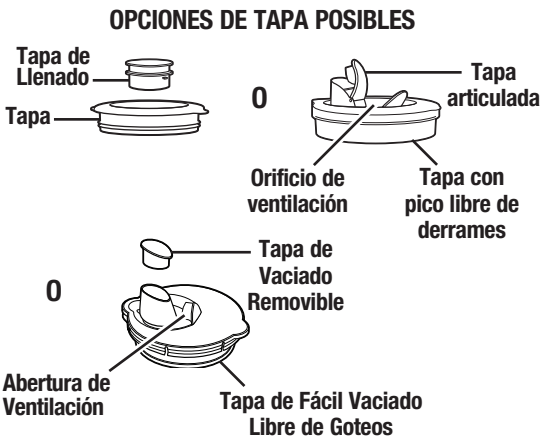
OPCIONES DE TAPA POSIBLES

Tapa de Llenado

Tapa

O

Tapa articulada

Orificio de ventilación

Tapa con pico libre de derrames

Tapa de Vaciado Removible

O

Abertura de Ventilación

Tapa de Fácil Vaciado Libre de Goteos